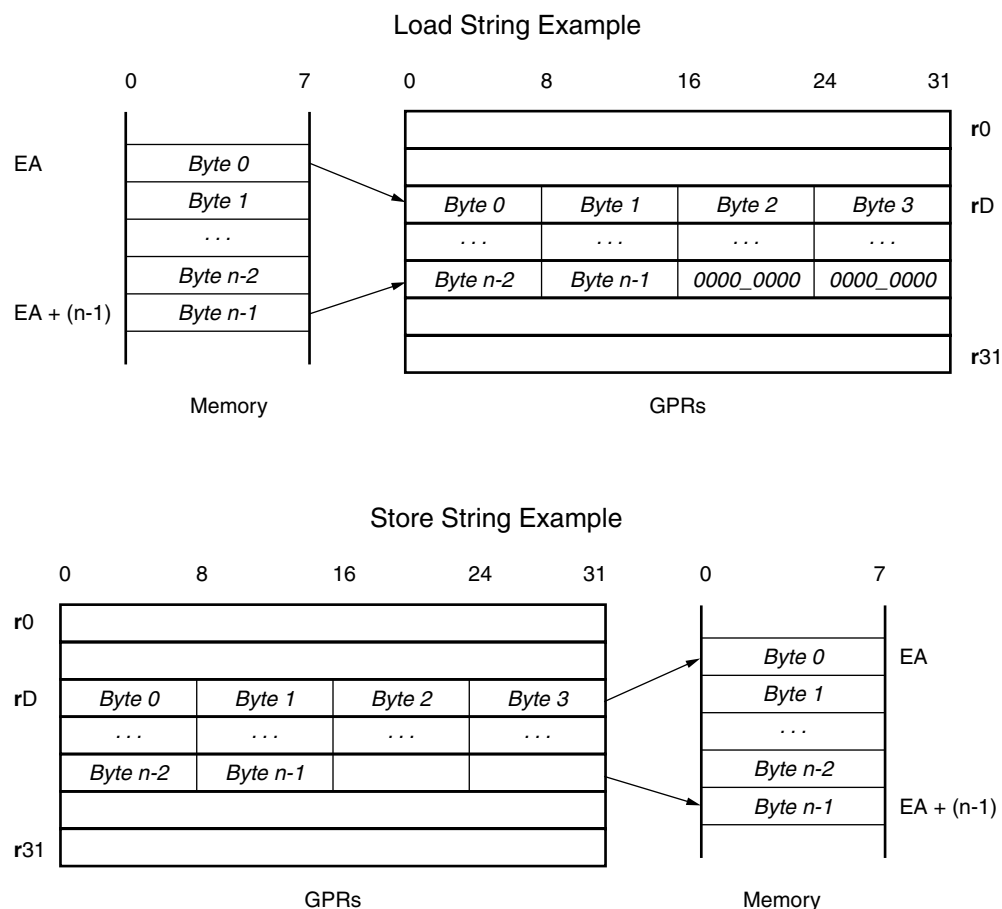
Load String Example

0 7 0 8 16 24 31

r0

EA Byte 0

Byte 1

| Byte 0 | Byte 1 | Byte 2 | Byte 3 |
|---|---|---|---|
| . . . | . . . | . . . | . . . |
| Byte n-2 | Byte n-1 | 0000_0000 | 0000_0000 |

rD

. . .

Byte n-2

EA + (n-1) Byte n-1

r31

Memory

GPRs

Store String Example

0 8 16 24 31 0 7

r0

Byte 0 EA

rD

| Byte 0 | Byte 1 | Byte 2 | Byte 3 |
|---|---|---|---|
| . . . | . . . | . . . | . . . |
| Byte n-2 | Byte n-1 | | |

Byte 1

. . .

Byte n-2

Byte n-1 EA + (n-1)

r31

GPRs

Memory